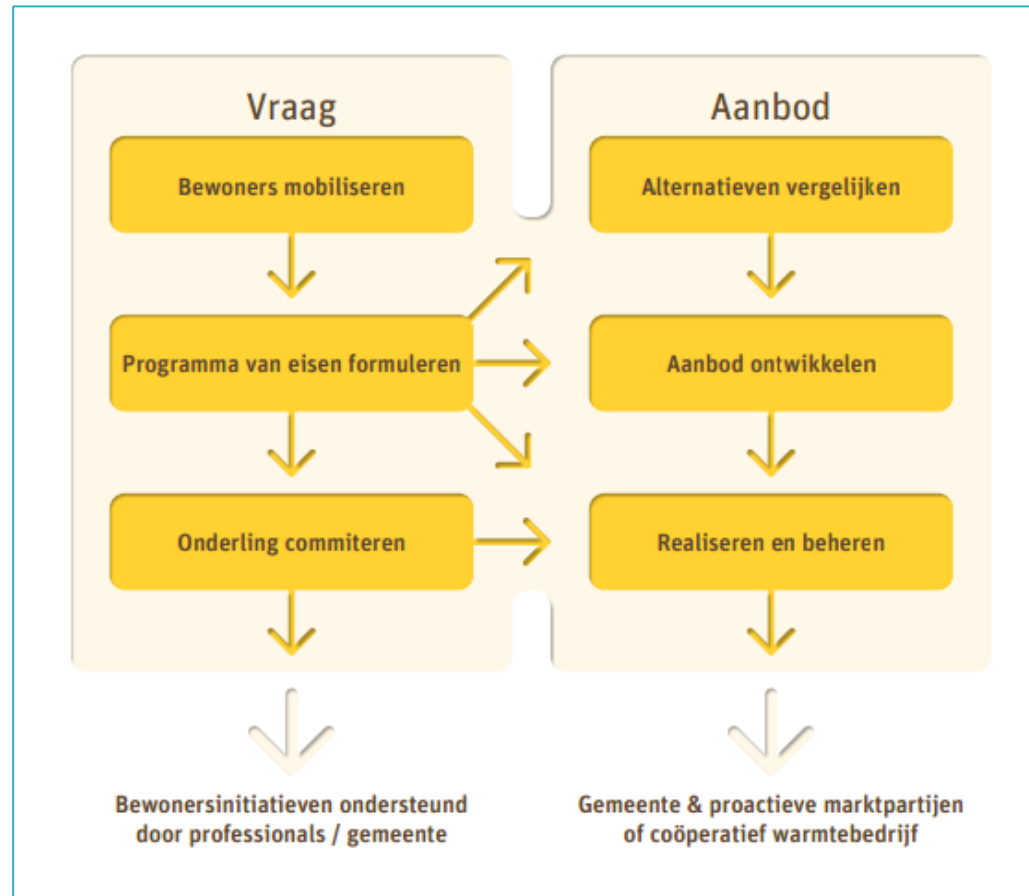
Vraag

Bewoners mobiliseren

Programma van eisen formuleren

Onderling commiteren

Aanbod

Alternatieven vergelijken

Aanbod ontwikkelen

Realiseren en beheren

Bewonersinitiatieven ondersteund door professionals / gemeente

Gemeente & proactieve marktpartijen of coöperatief warmtebedrijf